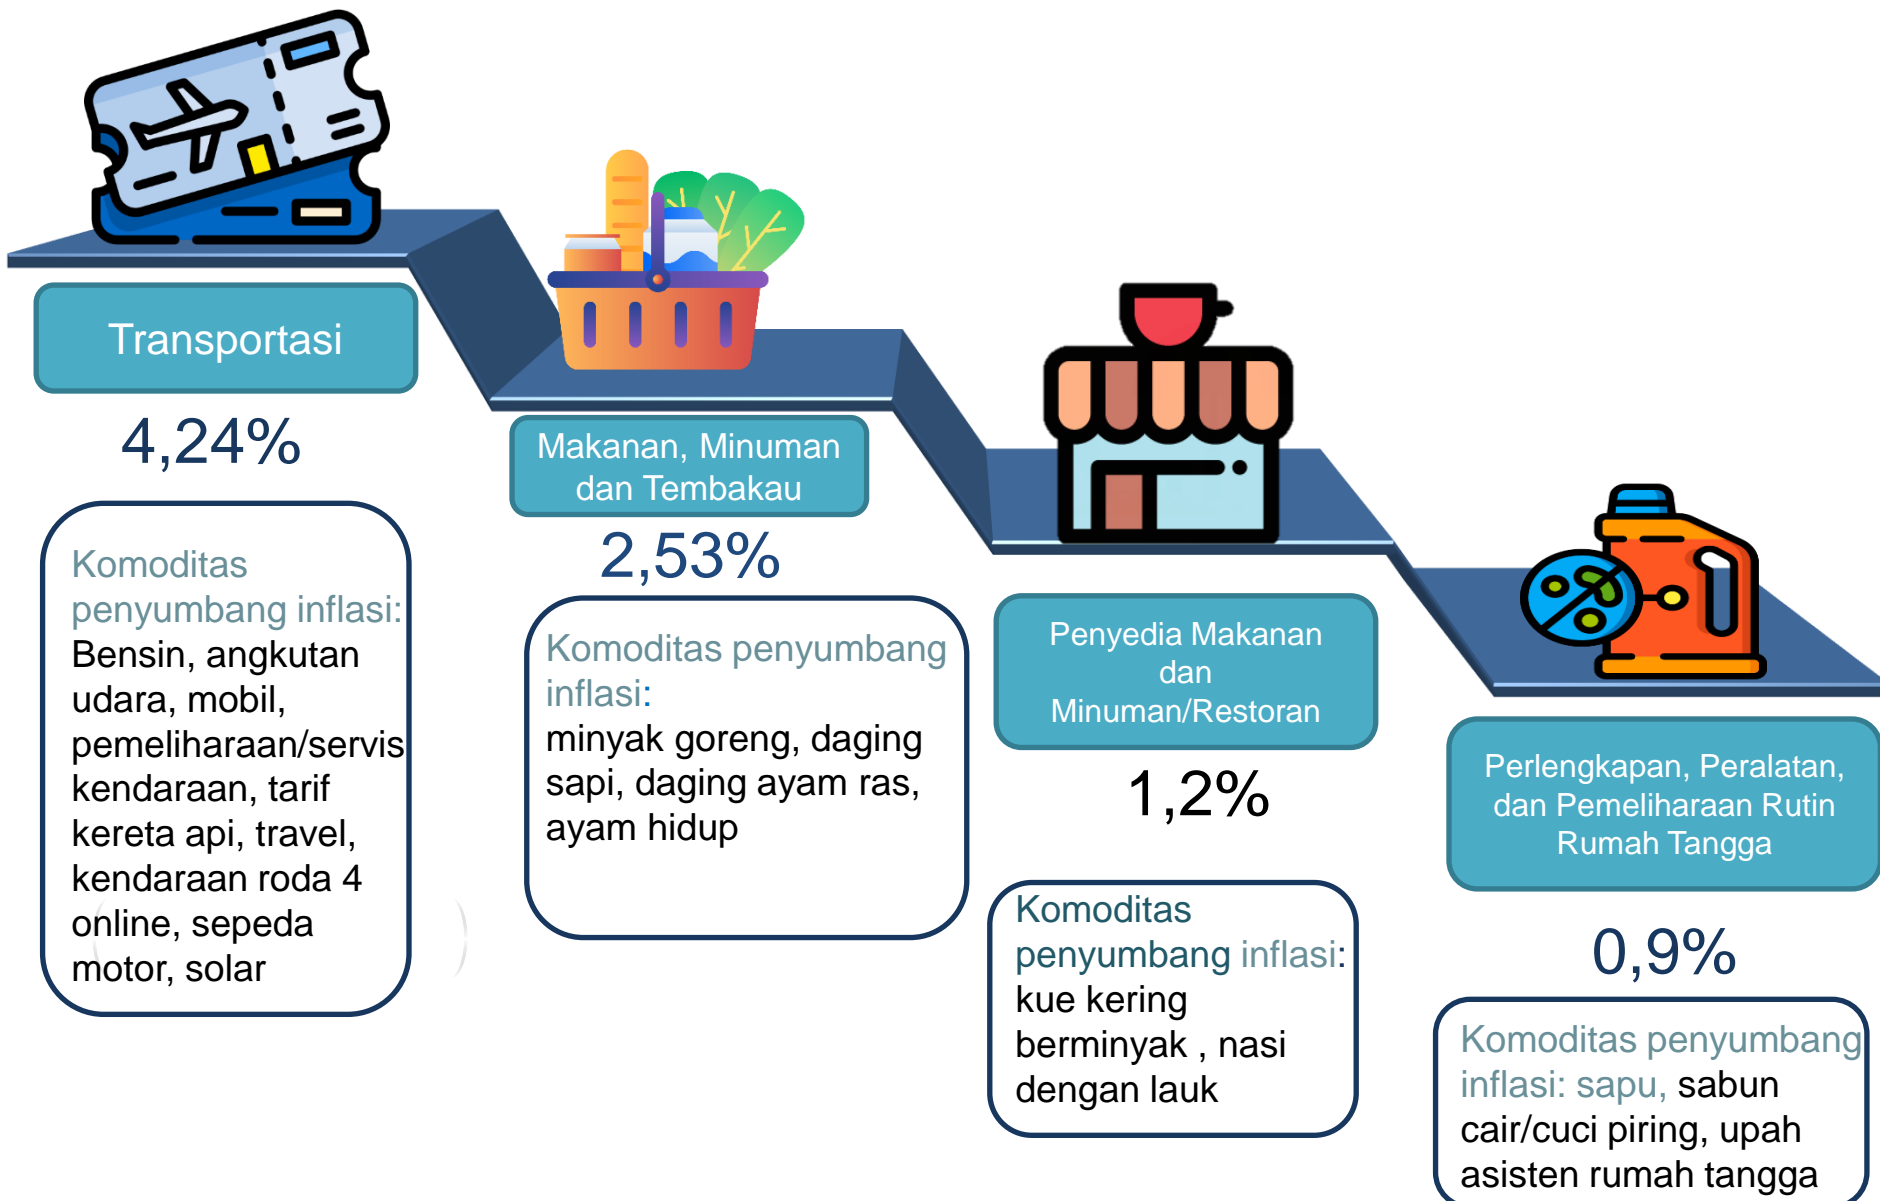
Transportasi

4,24%

Komoditas penyumbang inflasi: Bensin, angkutan udara, mobil, pemeliharaan/servis kendaraan, tarif kereta api, travel, kendaraan roda 4 online, sepeda motor, solar

Makanan, Minuman dan Tembakau

2,53%

Komoditas penyumbang inflasi: minyak goreng, daging sapi, daging ayam ras, ayam hidup

Penyedia Makanan dan Minuman/Restoran

1,2%

Komoditas penyumbang inflasi: kue kering berminyak , nasi dengan lauk

Perlengkapan, Peralatan, dan Pemeliharaan Rutin Rumah Tangga

0,9%

Komoditas penyumbang inflasi: sapu, sabun cair/cuci piring, upah asisten rumah tangga